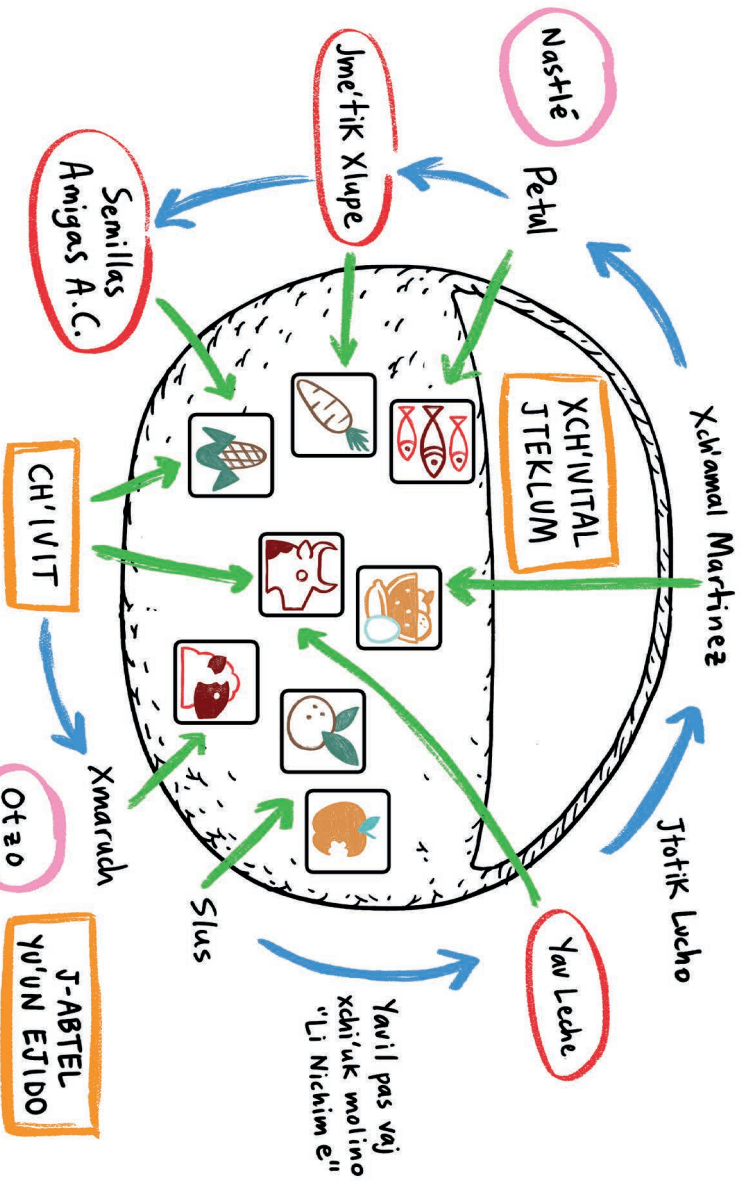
Nastlé

Jme'tik Xlupe

Semillas Amigas A.C.

Petul

Xch'amal Martinez

XCH'IVITAL JTEKLUM

CH'IVIT

Xmaruch

Otzo

Slus

J-ABTEL YU'UN EJIDO

Jtotik Lucho

Yav Leche

Yavil pas vaj xchi'uk molino "Li Nichim e"